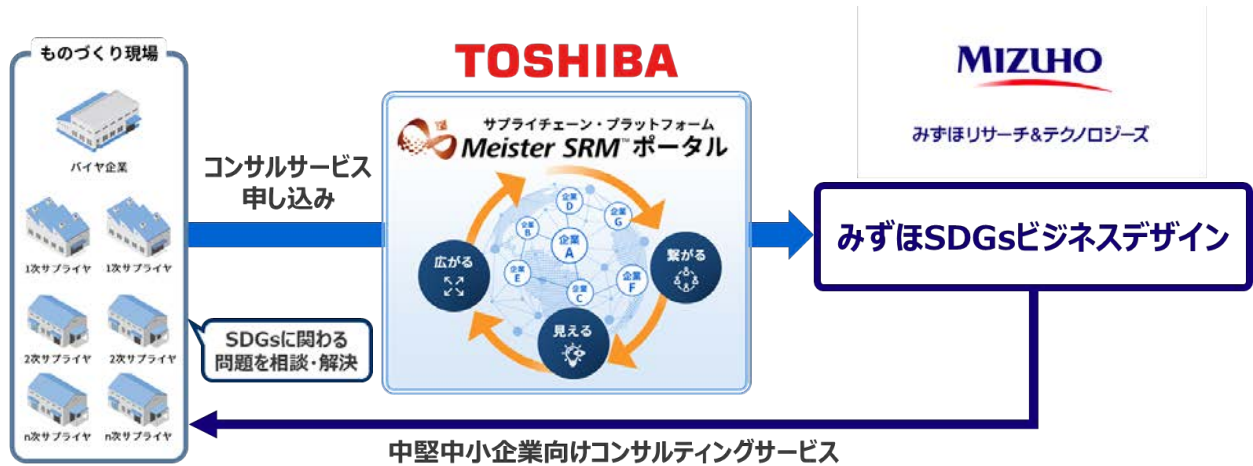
ものづくり現場

バイヤ企業

1次サプライヤ 1次サプライヤ

2次サプライヤ 2次サプライヤ

n次サプライヤ n次サプライヤ

コンサルサービス申し込み

SDGsに関わる問題を相談・解決

TOSHIBA

サプライチェーン・プラットフォーム
Meister SRM™ポータル

企業D 企業B 企業G 企業A 企業E 企業C 企業F

広がる

繋がる

見える

MIZUHO

みずほリサーチ&テクノロジーズ

みずほSDGsビジネスデザイン

中堅中小企業向けコンサルティングサービス